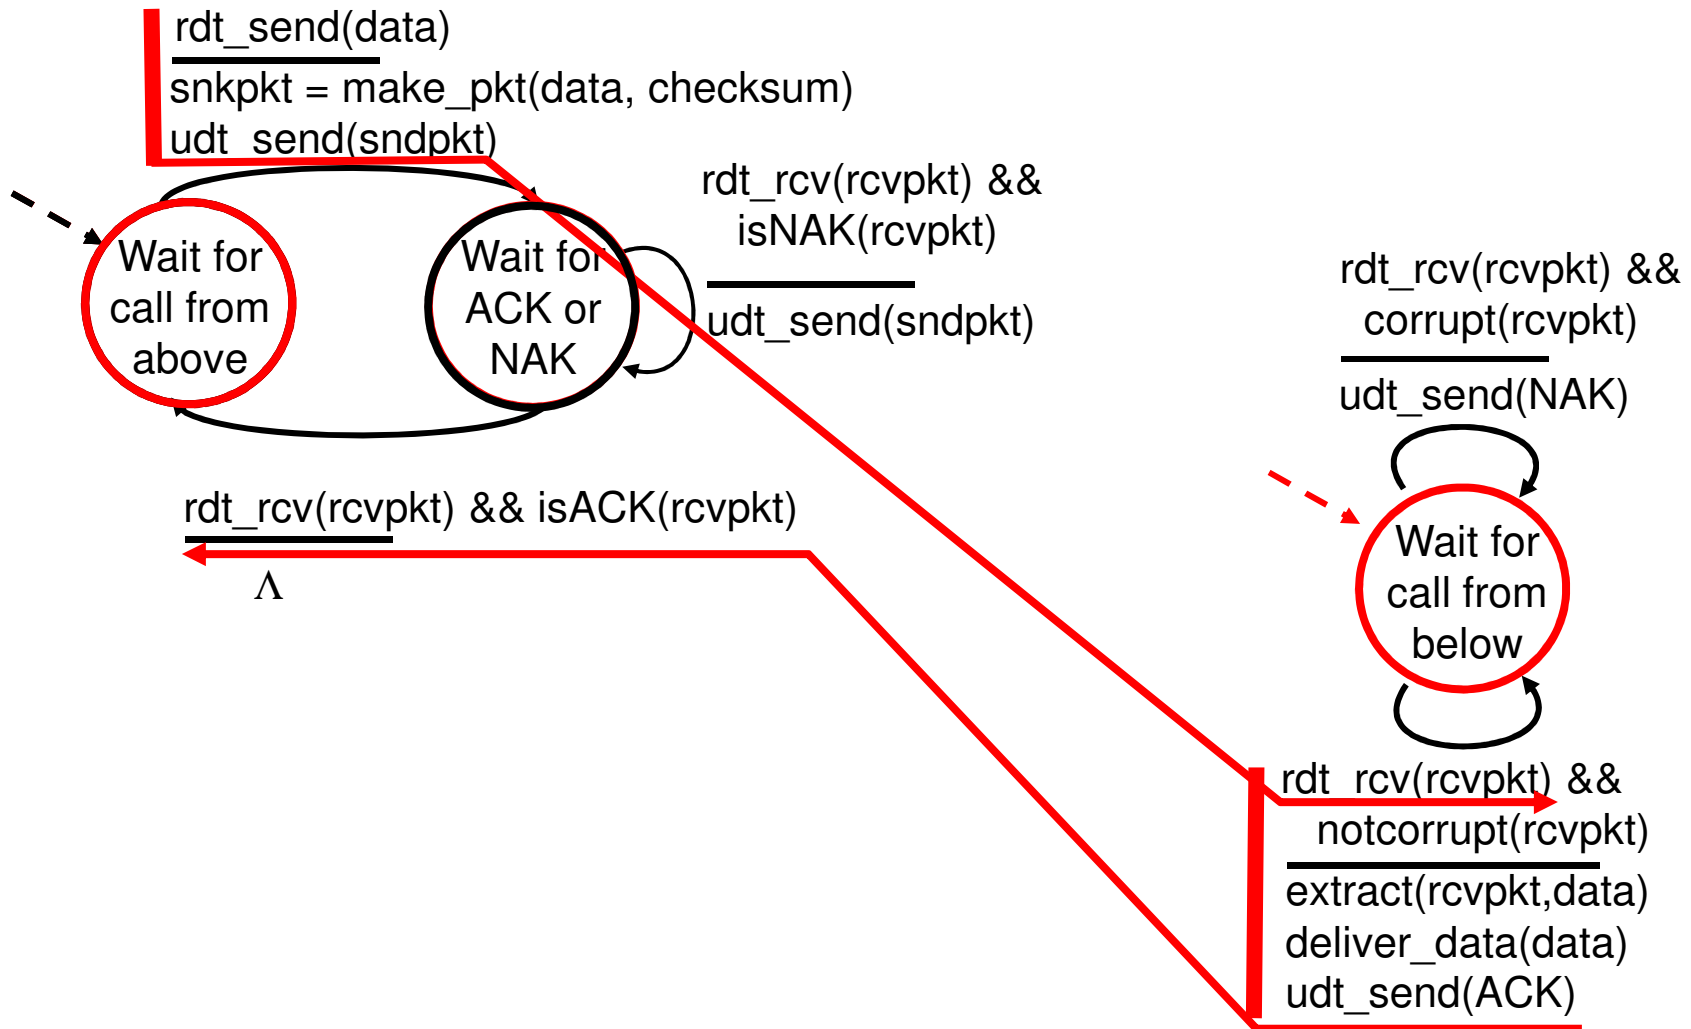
rdt_send(data)
snkpkt = make_pkt(data, checksum)
udt_send(sndpkt)

Wait for call from above

Wait for ACK or NAK

rdt_rcv(rcvpkt) && isNAK(rcvpkt)
udt_send(sndpkt)

rdt_rcv(rcvpkt) && corrupt(rcvpkt)
udt_send(NAK)

Wait for call from below

rdt_rcv(rcvpkt) && isACK(rcvpkt)
$\Lambda$

rdt_rcv(rcvpkt) && notcorrupt(rcvpkt)
extract(rcvpkt,data)
deliver_data(data)
udt_send(ACK)